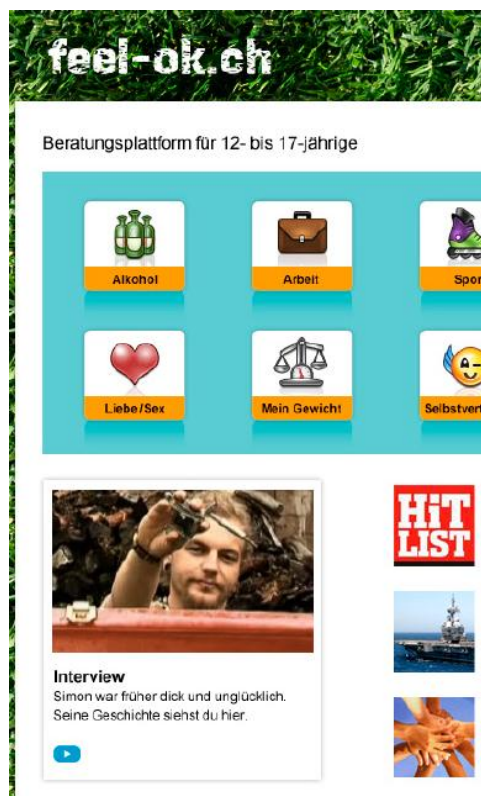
feel-ok.ch

Beratungsplattform für 12- bis 17-jährige

Alkohol

Arbeit

Spor

Liebe/Sex

Mein Gewicht

Selbstvert

Interview

Simon war früher dick und unglücklich. Seine Geschichte siehst du hier.

HiT LIST